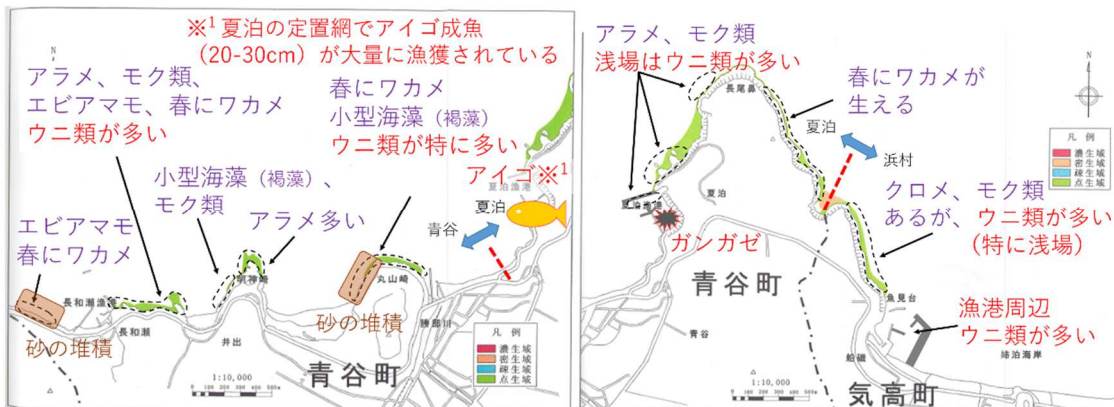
※$^1$ 夏泊の定置網でアイゴ成魚（20-30cm）が大量に漁獲されている

アラメ、モク類、エビアマモ、春にワカメ
ウニ類が多い

春にワカメ
小型海藻（褐藻）
ウニ類が特に多い

小型海藻（褐藻）、モク類

アラメ多い

アイゴ※$^1$

エビアマモ
春にワカメ

砂の堆積

砂の堆積

夏泊漁港

夏泊

青谷

長和瀬漁港

長和瀬

井出

丸山崎

勝部川

凡例
濃生域
密生域
疎生域
点生域

1:10,000

青谷町

アラメ、モク類
浅場はウニ類が多い

春にワカメが生える

長尾鼻

夏泊

浜村

夏泊

夏泊漁港

ガンガゼ

クロメ、モク類あるが、ウニ類が多い（特に浅場）

青谷町

青谷

漁港周辺
ウニ類が多い

魚見台

船磯

姉泊海岸

凡例
濃生域
密生域
疎生域
点生域

N

1:10,000

気高町